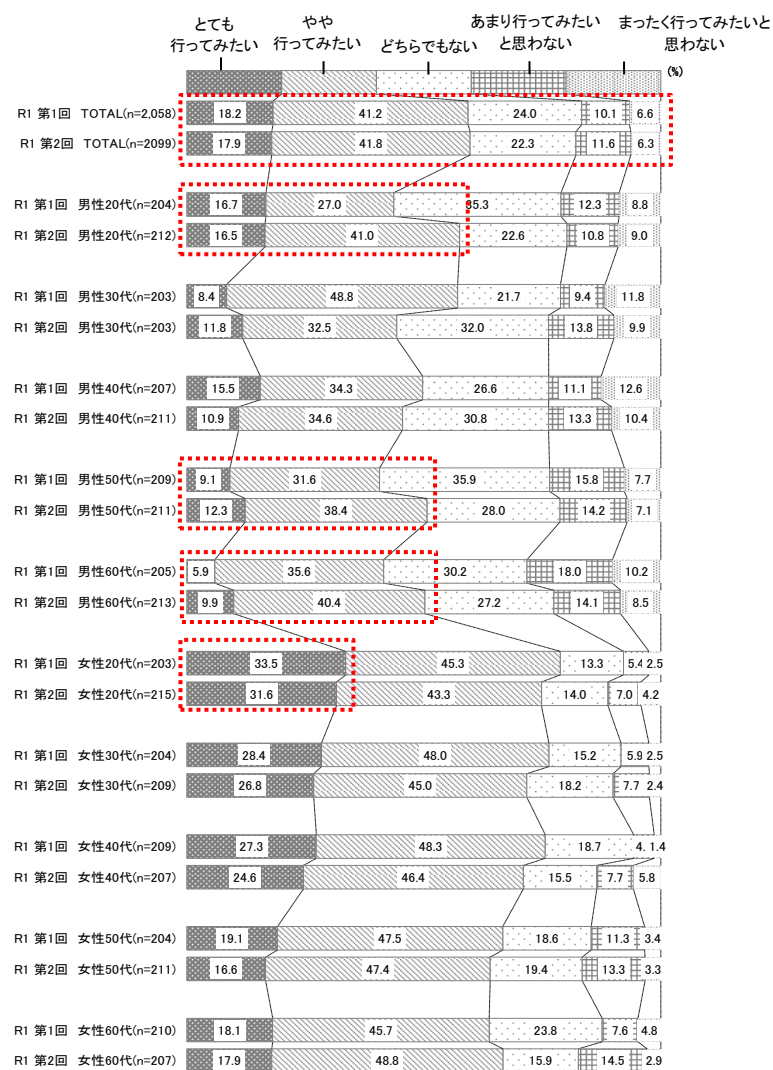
| | とても行ってみたい | やや行ってみたい | どちらでもない | あまり行ってみたいと思わない | まったく行ってみたいと思わない |
|---|---|---|---|---|---|
| R1 第1回 TOTAL(n=2,058) | 18.2 | 41.2 | 24.0 | 10.1 | 6.6 |
| R1 第2回 TOTAL(n=2099) | 17.9 | 41.8 | 22.3 | 11.6 | 6.3 |
| R1 第1回 男性20代(n=204) | 16.7 | 27.0 | 35.3 | 12.3 | 8.8 |
| R1 第2回 男性20代(n=212) | 16.5 | 41.0 | 22.6 | 10.8 | 9.0 |
| R1 第1回 男性30代(n=203) | 8.4 | 48.8 | 21.7 | 9.4 | 11.8 |
| R1 第2回 男性30代(n=203) | 11.8 | 32.5 | 32.0 | 13.8 | 9.9 |
| R1 第1回 男性40代(n=207) | 15.5 | 34.3 | 26.6 | 11.1 | 12.6 |
| R1 第2回 男性40代(n=211) | 10.9 | 34.6 | 30.8 | 13.3 | 10.4 |
| R1 第1回 男性50代(n=209) | 9.1 | 31.6 | 35.9 | 15.8 | 7.7 |
| R1 第2回 男性50代(n=211) | 12.3 | 38.4 | 28.0 | 14.2 | 7.1 |
| R1 第1回 男性60代(n=205) | 5.9 | 35.6 | 30.2 | 18.0 | 10.2 |
| R1 第2回 男性60代(n=213) | 9.9 | 40.4 | 27.2 | 14.1 | 8.5 |
| R1 第1回 女性20代(n=203) | 33.5 | 45.3 | 13.3 | 5.4 | 2.5 |
| R1 第2回 女性20代(n=215) | 31.6 | 43.3 | 14.0 | 7.0 | 4.2 |
| R1 第1回 女性30代(n=204) | 28.4 | 48.0 | 15.2 | 5.9 | 2.5 |
| R1 第2回 女性30代(n=209) | 26.8 | 45.0 | 18.2 | 7.7 | 2.4 |
| R1 第1回 女性40代(n=209) | 27.3 | 48.3 | 18.7 | 4. | 1.4 |
| R1 第2回 女性40代(n=207) | 24.6 | 46.4 | 15.5 | 7.7 | 5.8 |
| R1 第1回 女性50代(n=204) | 19.1 | 47.5 | 18.6 | 11.3 | 3.4 |
| R1 第2回 女性50代(n=211) | 16.6 | 47.4 | 19.4 | 13.3 | 3.3 |
| R1 第1回 女性60代(n=210) | 18.1 | 45.7 | 23.8 | 7.6 | 4.8 |
| R1 第2回 女性60代(n=207) | 17.9 | 48.8 | 15.9 | 14.5 | 2.9 |

(%)